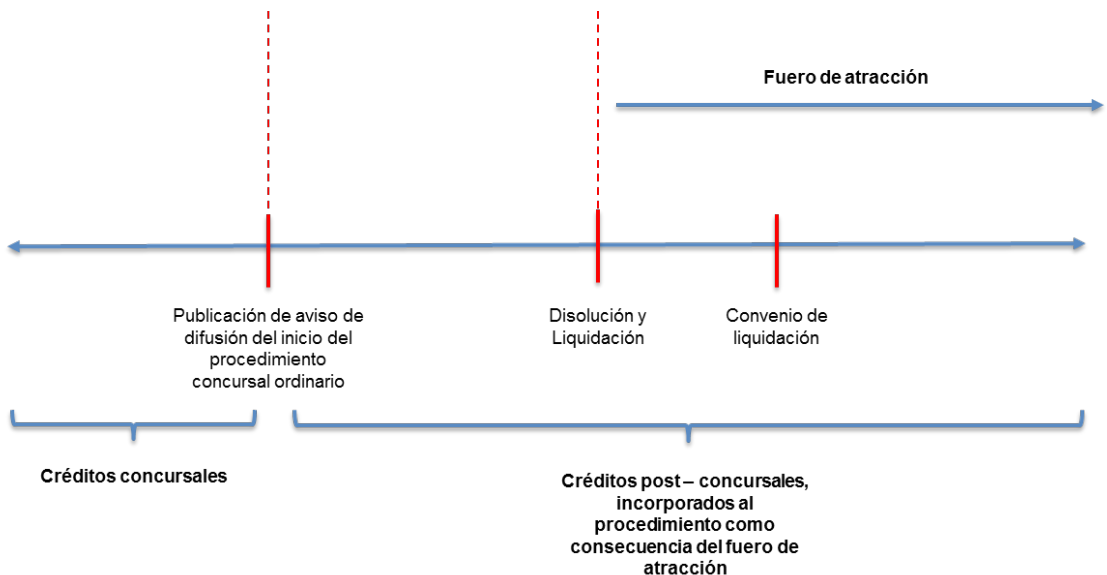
Fuero de atracción

Publicación de aviso de difusión del inicio del procedimiento concursal ordinario

Disolución y Liquidación

Convenio de liquidación

Créditos concursales

Créditos post – concursales, incorporados al procedimiento como consecuencia del fuero de atracción